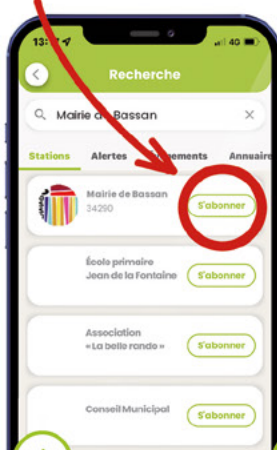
13:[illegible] 4G

Recherche

Mairie de Bassan

Stations Alertes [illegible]ements Annuair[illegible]

Mairie de Bassan
34290
S'abonner

École primaire
Jean de la Fontaine
S'abonner

Association
« La belle rando »
S'abonner

Conseil Municipal
S'abonner